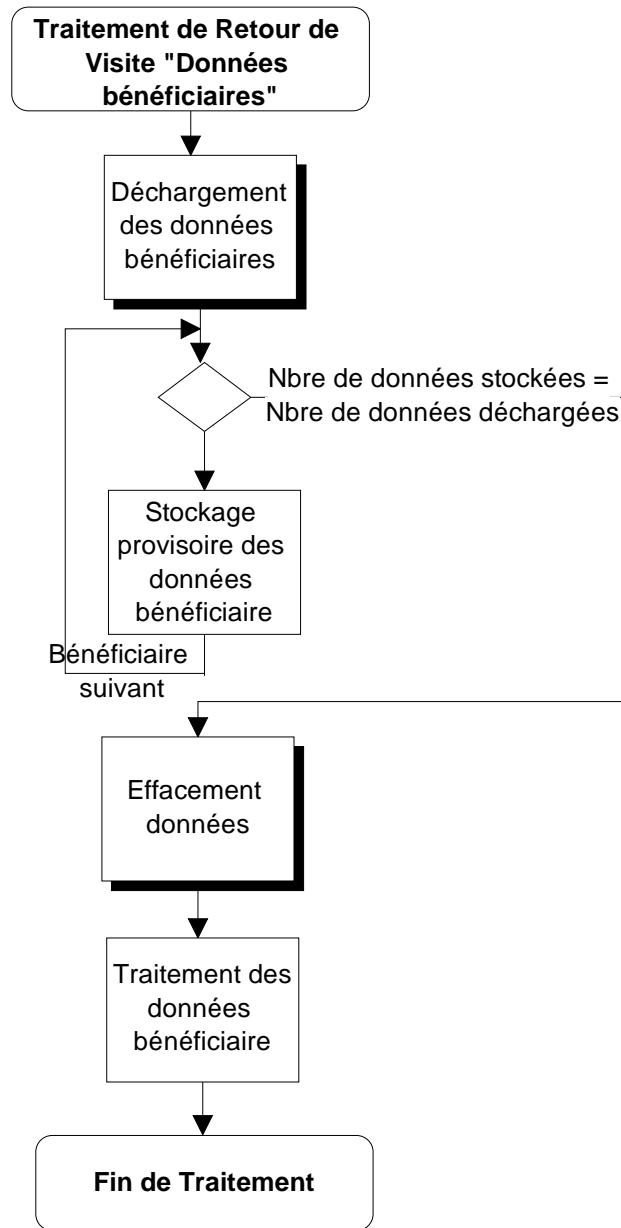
Traitement de Retour de Visite "Données bénéficiaires"

Déchargement des données bénéficiaires

Nbre de données stockées = Nbre de données déchargées

Stockage provisoire des données bénéficiaire

Bénéficiaire suivant

Effacement données

Traitement des données bénéficiaire

Fin de Traitement